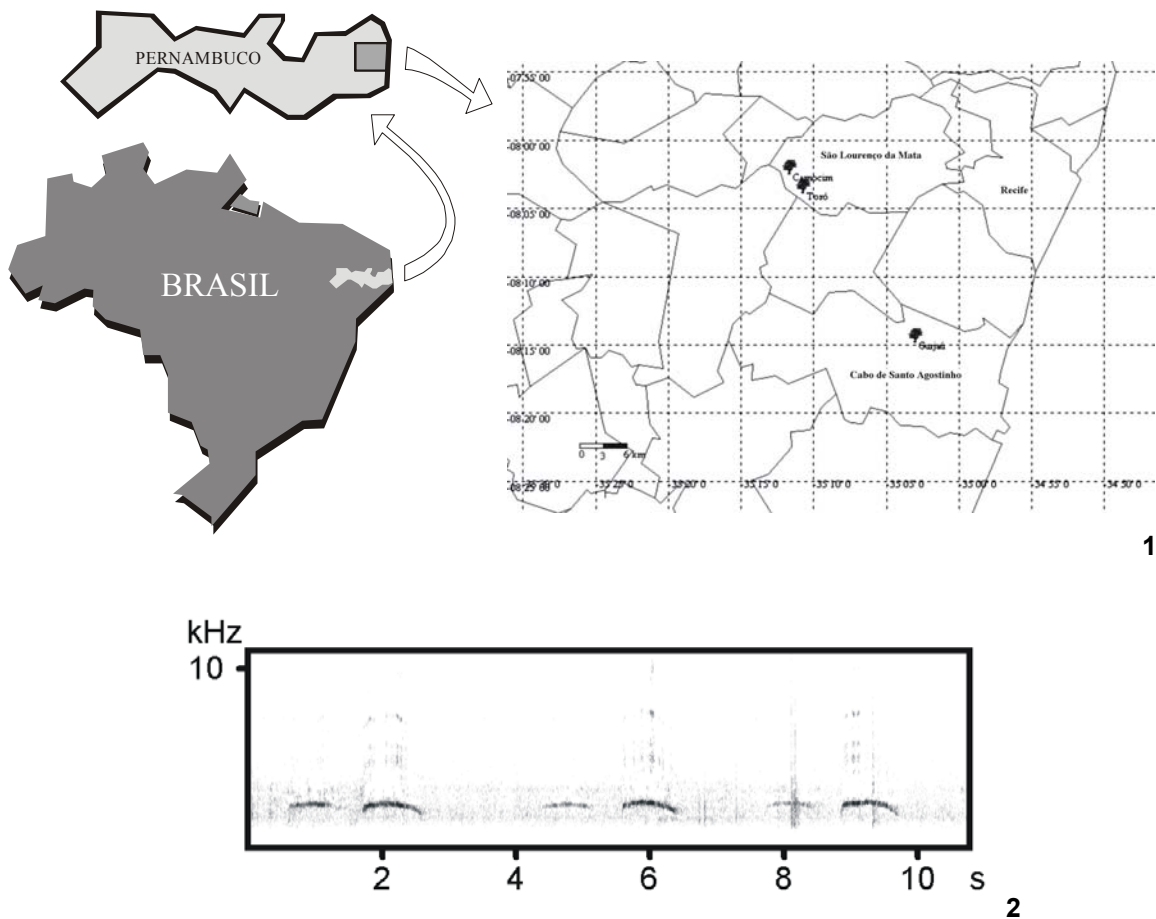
PERNAMBUCO

BRASIL

-07 55' 00

-08 00' 00

-08 05' 00

-08 10' 00

-08 15' 00

-08 20' 00

-08 25' 00

São Lourenço da Mata

Camocim

Tosó

Recife

Gurjaú

Cabo de Santo Agostinho

0 3 6 km

-35 25' 0

-35 20' 0

-35 15' 0

-35 10' 0

-35 05' 0

-35 00' 0

-34 55' 0

-34 50' 0

1

kHz

10

2

4

6

8

10

s

2